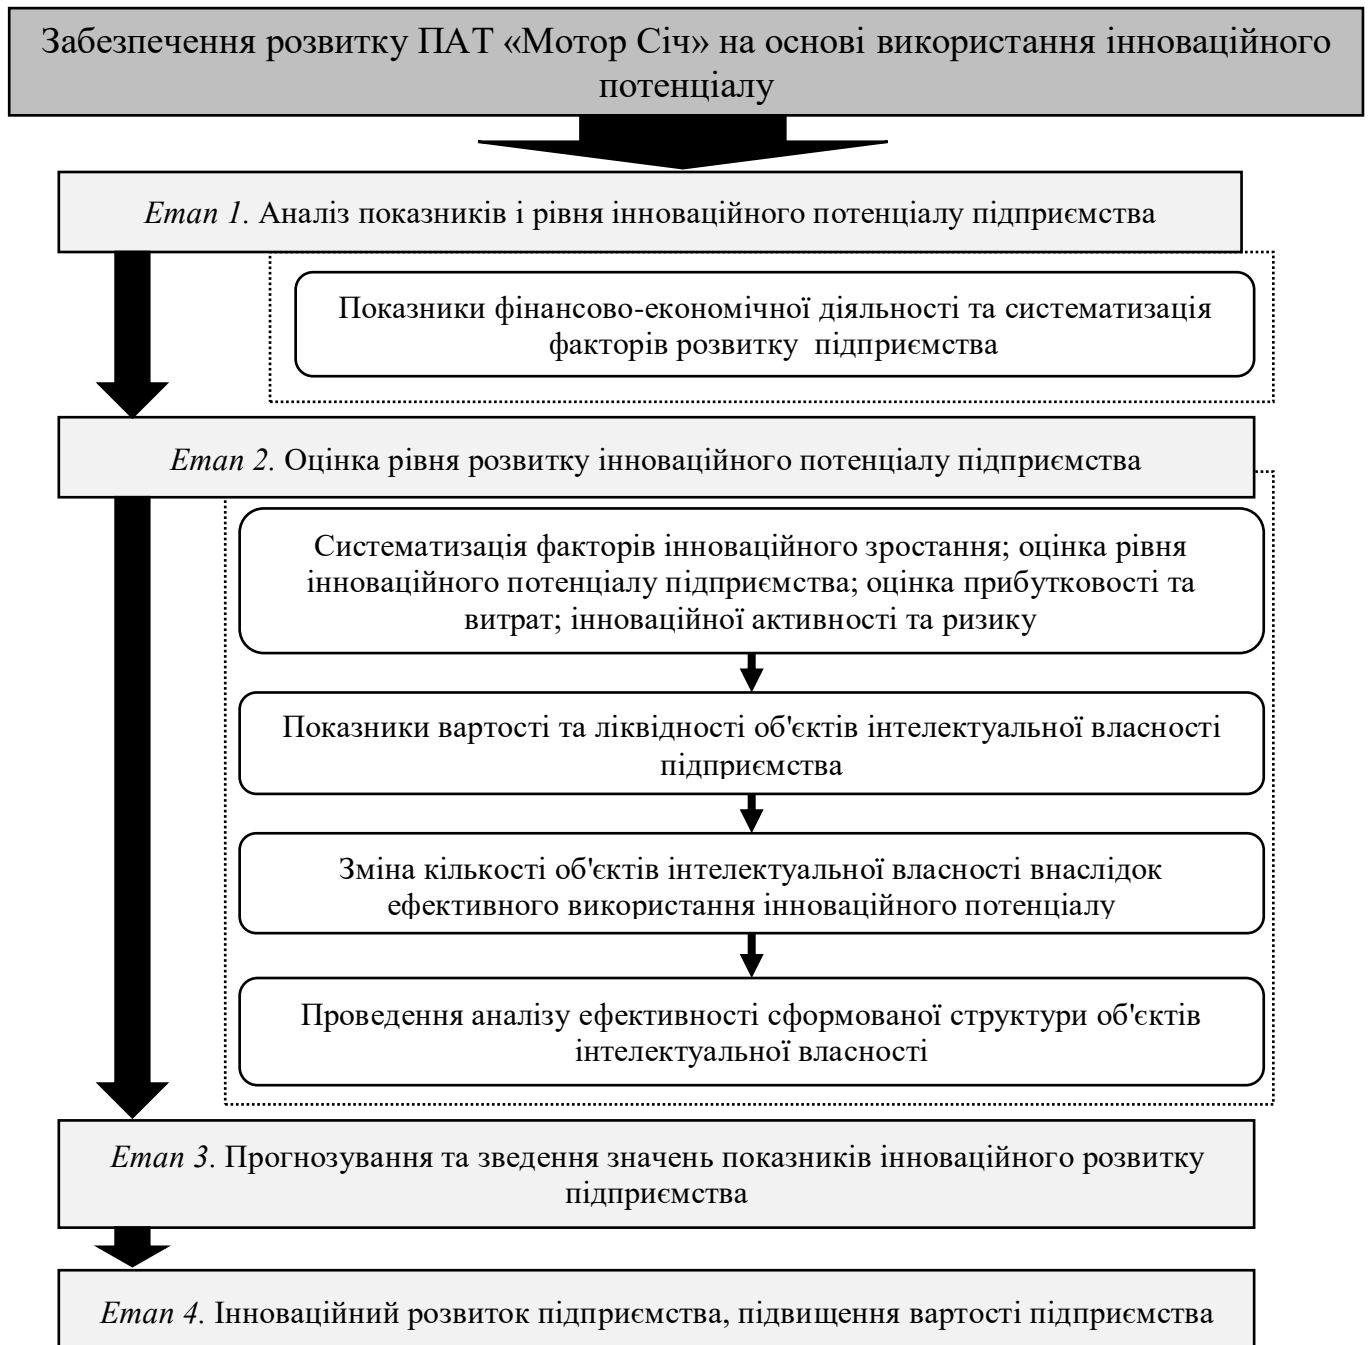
Забезпечення розвитку ПАТ «Мотор Січ» на основі використання інноваційного потенціалу

*Етап 1.* Аналіз показників і рівня інноваційного потенціалу підприємства

Показники фінансово-економічної діяльності та систематизація факторів розвитку підприємства

*Етап 2.* Оцінка рівня розвитку інноваційного потенціалу підприємства

Систематизація факторів інноваційного зростання; оцінка рівня інноваційного потенціалу підприємства; оцінка прибутковості та витрат; інноваційної активності та ризику

Показники вартості та ліквідності об'єктів інтелектуальної власності підприємства

Зміна кількості об'єктів інтелектуальної власності внаслідок ефективного використання інноваційного потенціалу

Проведення аналізу ефективності сформованої структури об'єктів інтелектуальної власності

*Етап 3.* Прогнозування та зведення значень показників інноваційного розвитку підприємства

*Етап 4.* Інноваційний розвиток підприємства, підвищення вартості підприємства